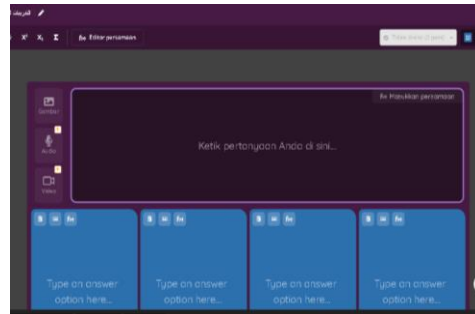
الرياضيات

$x^2$ $x_2$ Σ fx Editor persamaan

fx Masukkan persamaan

Gambar

Audio

Video

Ketik pertanyaan Anda di sini...

B I fx

Type an answer option here...

B I fx

Type an answer option here...

B I fx

Type an answer option here...

B I fx

Type an answer option here...